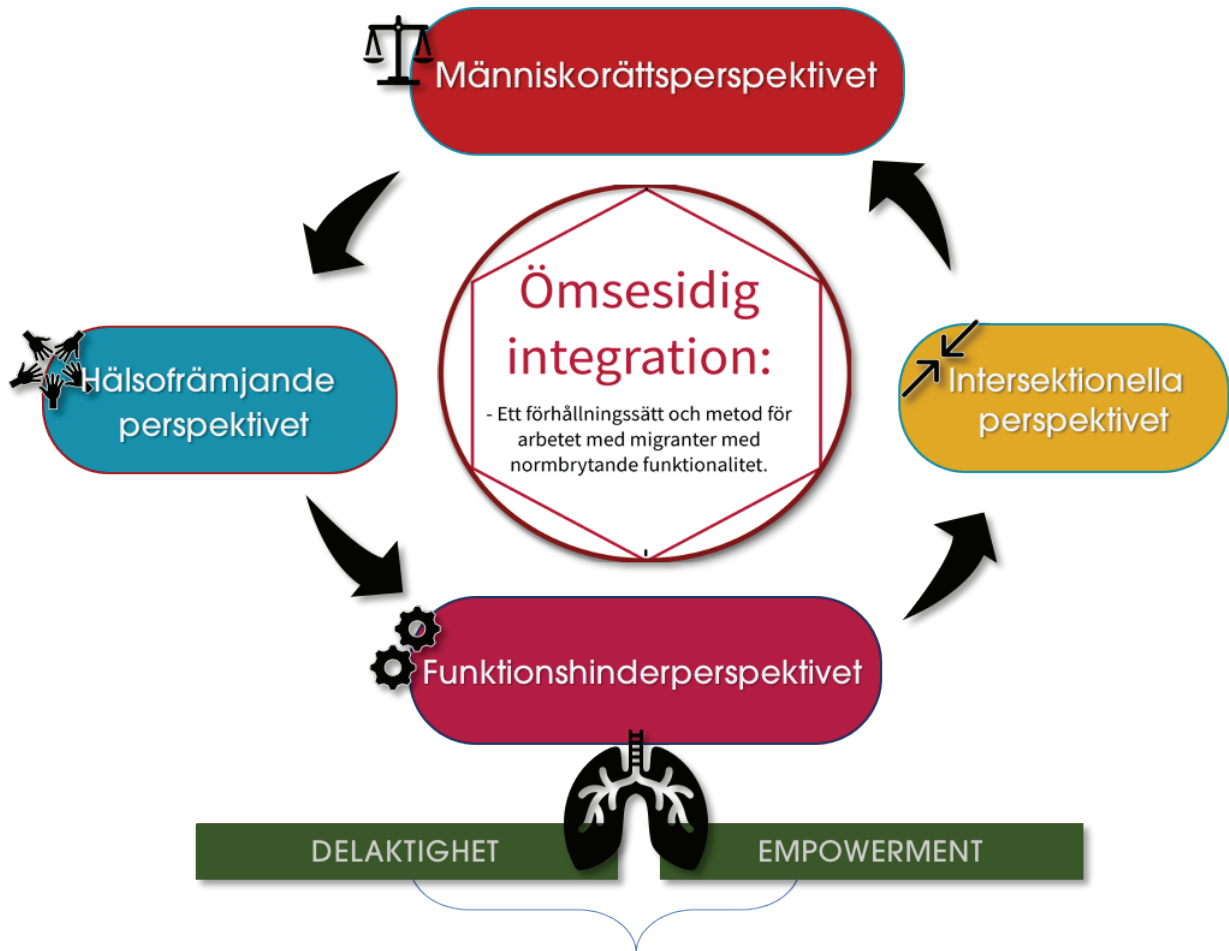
Människorättsperspektivet

Ömsesidig integration:

- Ett förhållningssätt och metod för arbetet med migranter med normbrytande funktionalitet.

Hälsofrämjande perspektivet

Intersektionella perspektivet

Funktionshinderperspektivet

DELAKTIGHET

EMPOWERMENT